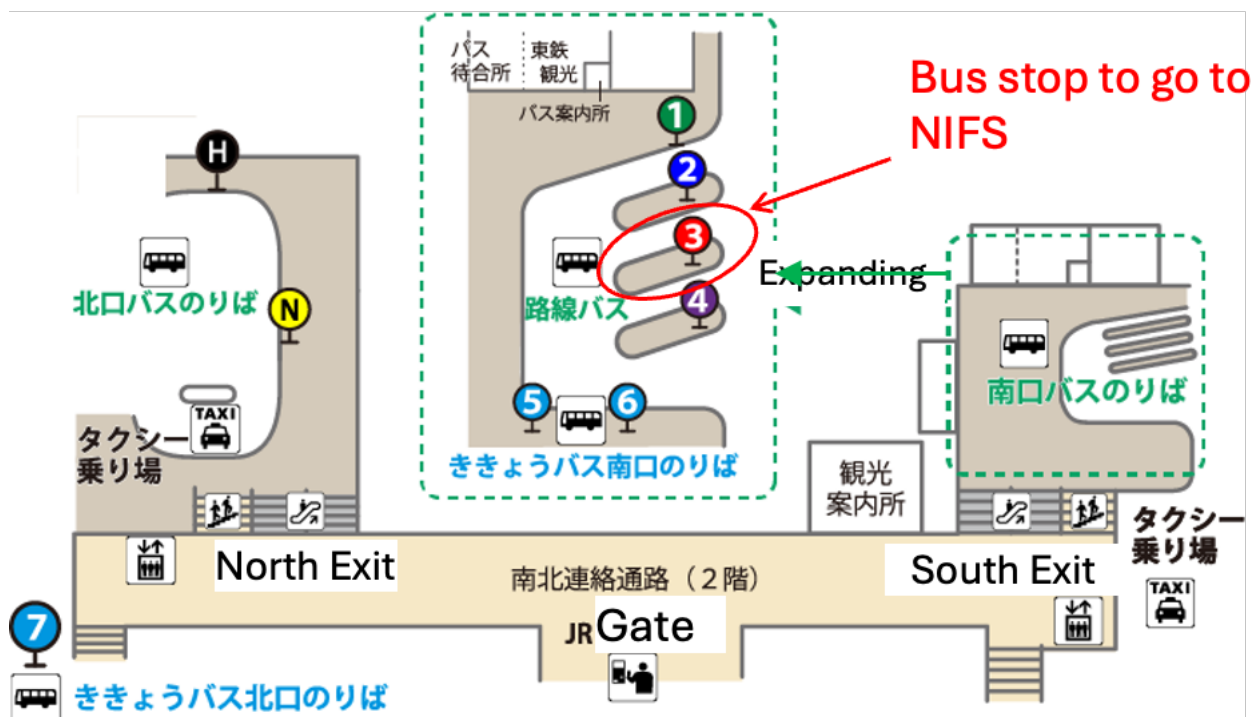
バス待合所

東鉄観光

バス案内所

Bus stop to go to NIFS

H

1

2

3

4

Expanding

北口バスのりば

N

路線バス

南口バスのりば

TAXI

5

6

タクシー乗り場

ききょうバス南口のりば

観光案内所

タクシー乗り場

North Exit

南北連絡通路（２階）

South Exit

TAXI

7

JR Gate

ききょうバス北口のりば